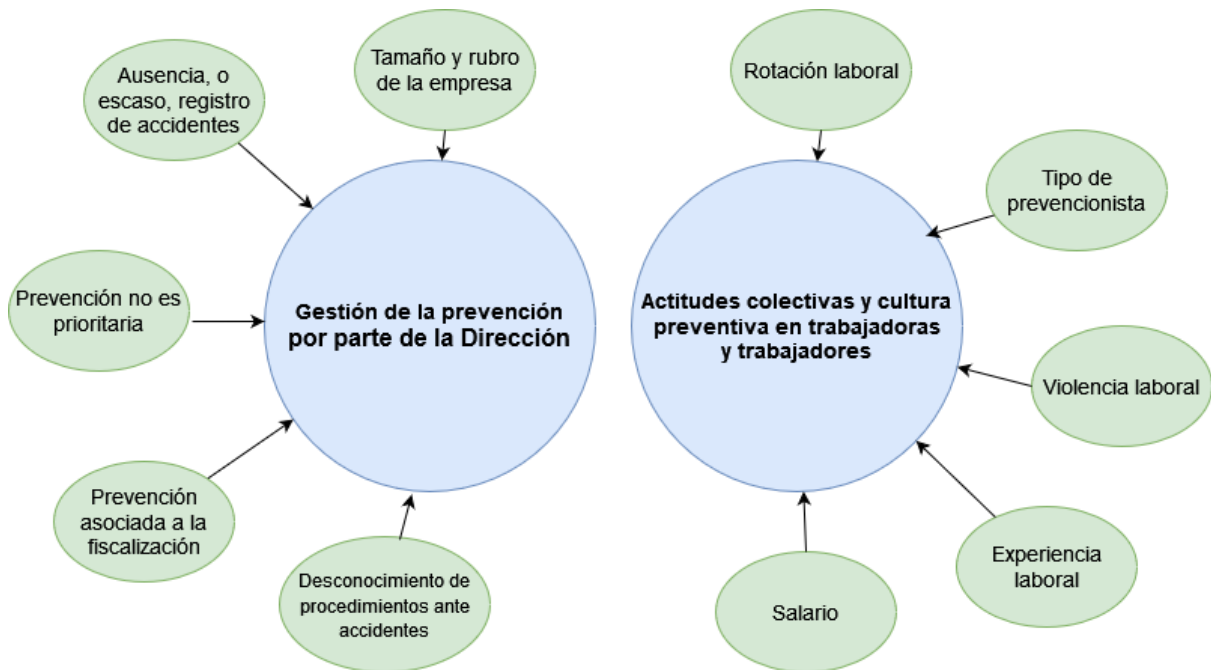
Ausencia, o escaso, registro de accidentes

Tamaño y rubro de la empresa

Prevención no es prioritaria

Gestión de la prevención por parte de la Dirección

Prevención asociada a la fiscalización

Desconocimiento de procedimientos ante accidentes

Rotación laboral

Tipo de prevencionista

Actitudes colectivas y cultura preventiva en trabajadoras y trabajadores

Violencia laboral

Experiencia laboral

Salario